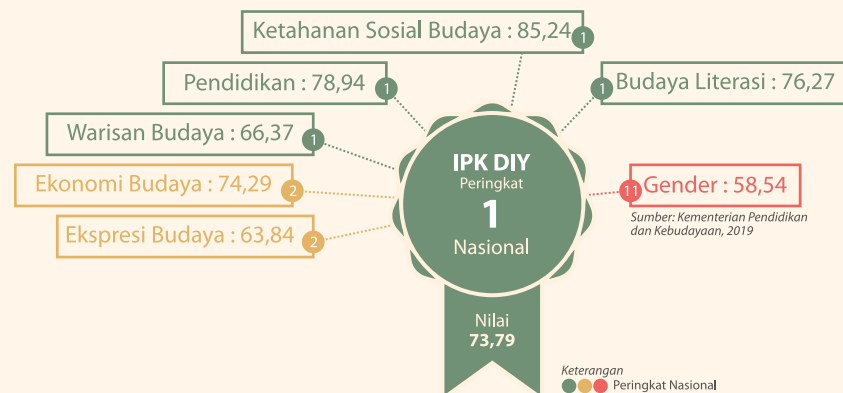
Ketahanan Sosial Budaya : 85,24 1

Pendidikan : 78,94 1

1 Budaya Literasi : 76,27

Warisan Budaya : 66,37 1

Ekonomi Budaya : 74,29 2

Ekspresi Budaya : 63,84 2

IPK DIY
Peringkat
1
Nasional

11 Gender : 58,54

Sumber: Kementerian Pendidikan dan Kebudayaan, 2019

Nilai
73,79

Keterangan
Peringkat Nasional